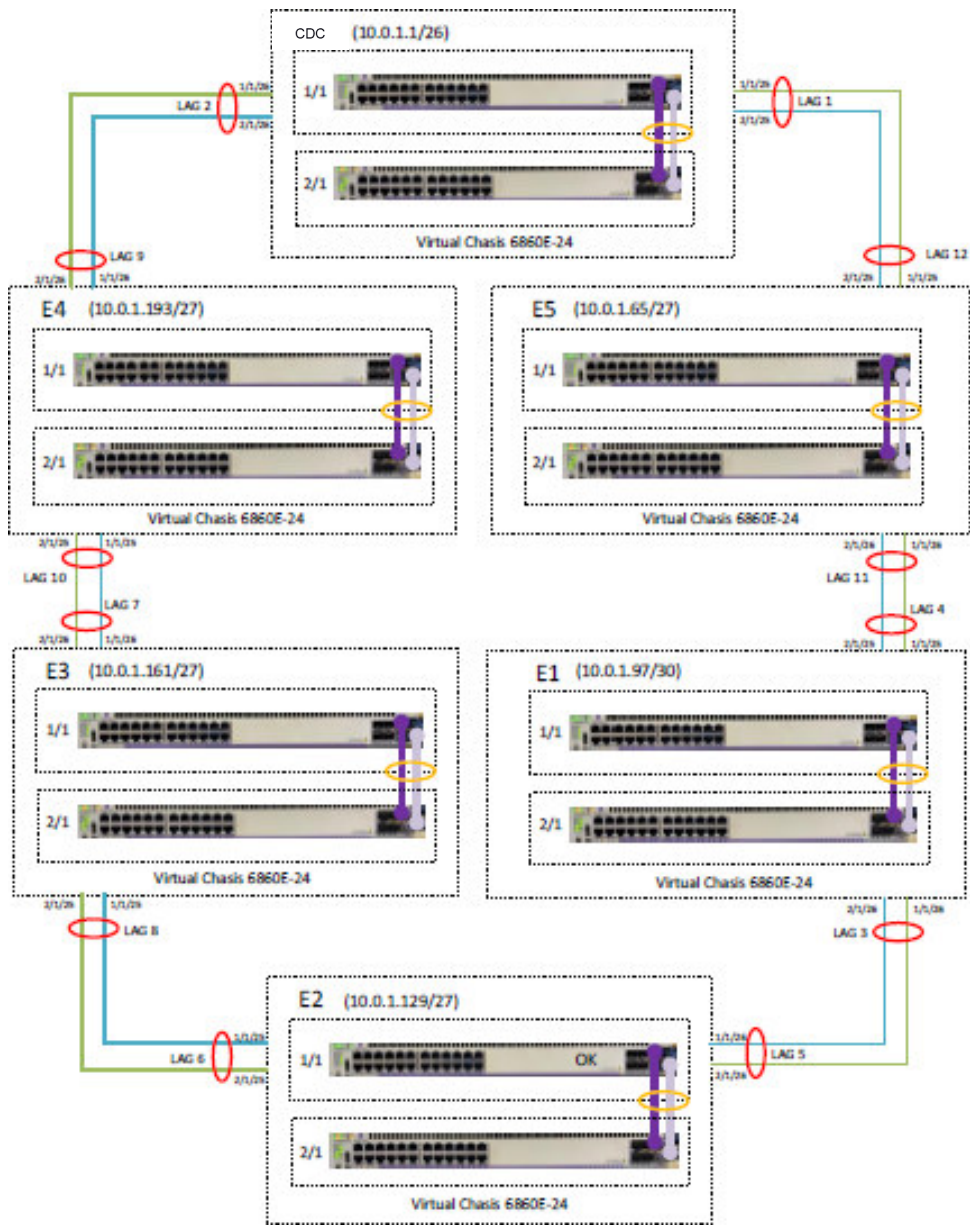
CDC (10.0.1.1/26)

1/1

2/1

Virtual Chasis 6860E-24

LAG 2
1/1/26
2/1/26

LAG 1
1/1/26
2/1/26

LAG 9
2/1/26
1/1/26

LAG 12
2/1/26
1/1/26

E4 (10.0.1.193/27)

1/1

2/1

Virtual Chasis 6860E-24

E5 (10.0.1.65/27)

1/1

2/1

Virtual Chasis 6860E-24

2/1/26
1/1/26
LAG 10
LAG 7
2/1/26
1/1/26

2/1/26
1/1/26
LAG 11
LAG 4
2/1/26
1/1/26

E3 (10.0.1.161/27)

1/1

2/1

Virtual Chasis 6860E-24

E1 (10.0.1.97/30)

1/1

2/1

Virtual Chasis 6860E-24

2/1/26
1/1/26
LAG 8

2/1/26
1/1/26
LAG 3

E2 (10.0.1.129/27)

LAG 6
1/1/26
2/1/26

1/1
OK

2/1

LAG 5
1/1/26
2/1/26

Virtual Chasis 6860E-24